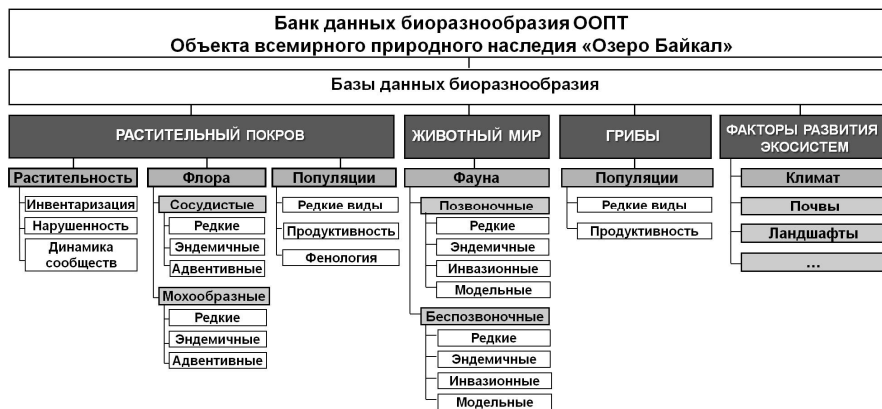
Банк данных биоразнообразия ООПТ
Объекта всемирного природного наследия «Озеро Байкал»

Базы данных биоразнообразия

РАСТИТЕЛЬНЫЙ ПОКРОВ

Растительность
Инвентаризация
Нарушенность
Динамика сообществ

Флора
Сосудистые
Редкие
Эндемичные
Адвентивные
Мохообразные
Редкие
Эндемичные
Адвентивные

Популяции
Редкие виды
Продуктивность
Фенология

ЖИВОТНЫЙ МИР

Фауна
Позвоночные
Редкие
Эндемичные
Инвазионные
Модельные
Беспозвоночные
Редкие
Эндемичные
Инвазионные
Модельные

ГРИБЫ

Популяции
Редкие виды
Продуктивность

ФАКТОРЫ РАЗВИТИЯ ЭКОСИСТЕМ

Климат
Почвы
Ландшафты
...